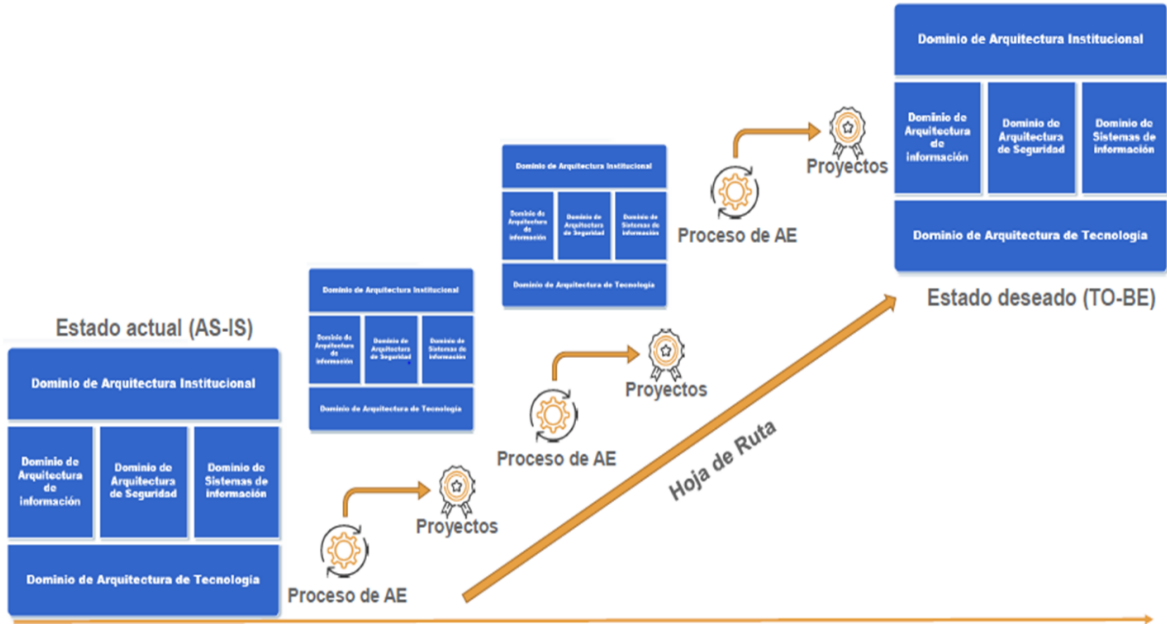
Dominio de Arquitectura Institucional

Dominio de Arquitectura de información

Dominio de Arquitectura de Seguridad

Dominio de Sistemas de información

Dominio de Arquitectura de Tecnología

Proyectos

Proceso de AE

Estado deseado (TO-BE)

Dominio de Arquitectura Institucional

Dominio de Arquitectura de información

Dominio de Arquitectura de Seguridad

Dominio de Sistemas de información

Dominio de Arquitectura de Tecnología

Dominio de Arquitectura Institucional

Dominio de Arquitectura de información

Dominio de Arquitectura de Seguridad

Dominio de Sistemas de información

Dominio de Arquitectura de Tecnología

Proyectos

Proceso de AE

Hoja de Ruta

Estado actual (AS-IS)

Dominio de Arquitectura Institucional

Dominio de Arquitectura de información

Dominio de Arquitectura de Seguridad

Dominio de Sistemas de información

Dominio de Arquitectura de Tecnología

Proyectos

Proceso de AE